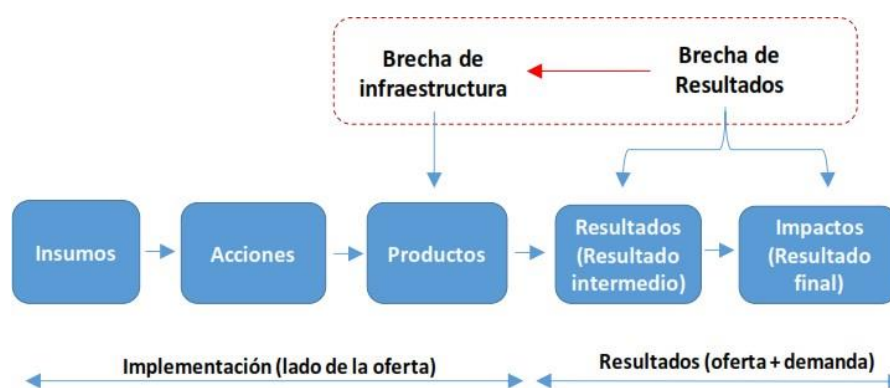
Brecha de infraestructura

Brecha de Resultados

Insumos

Acciones

Productos

Resultados (Resultado intermedio)

Impactos (Resultado final)

Implementación (lado de la oferta)

Resultados (oferta + demanda)